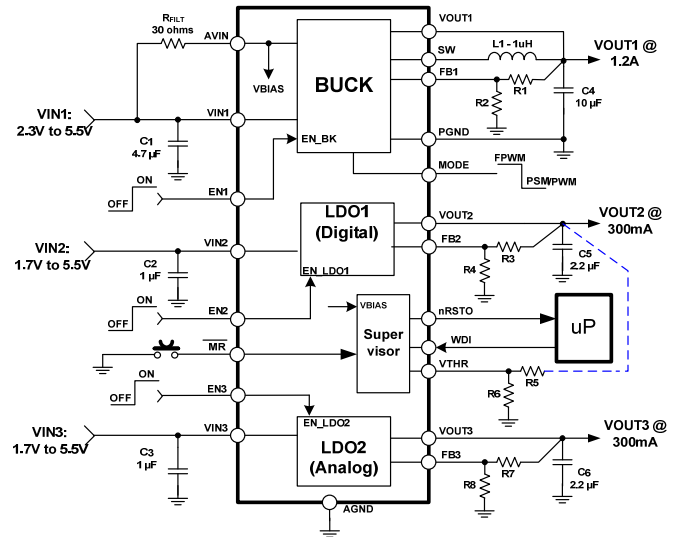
$R_{FILT}$
30 ohms
AVIN
VBIAS
BUCK
VOUT1
SW
L1 - 1uH
VOUT1 @ 1.2A
FB1
R1
R2
C4
10 µF
PGND
VIN1: 2.3V to 5.5V
VIN1
C1
4.7 µF
EN_BK
ON
OFF
EN1
MODE
FPWM
PSM/PWM
LDO1 (Digital)
VOUT2
VOUT2 @ 300mA
FB2
R3
R4
C5
2.2 µF
VIN2: 1.7V to 5.5V
VIN2
C2
1 µF
EN_LDO1
ON
OFF
EN2
VBIAS
Super visor
nRSTO
uP
WDI
$\overline{MR}$
MR
VTHR
R5
R6
ON
OFF
EN3
EN_LDO2
LDO2 (Analog)
VIN3: 1.7V to 5.5V
VIN3
C3
1 µF
VOUT3
VOUT3 @ 300mA
FB3
R7
R8
C6
2.2 µF
AGND